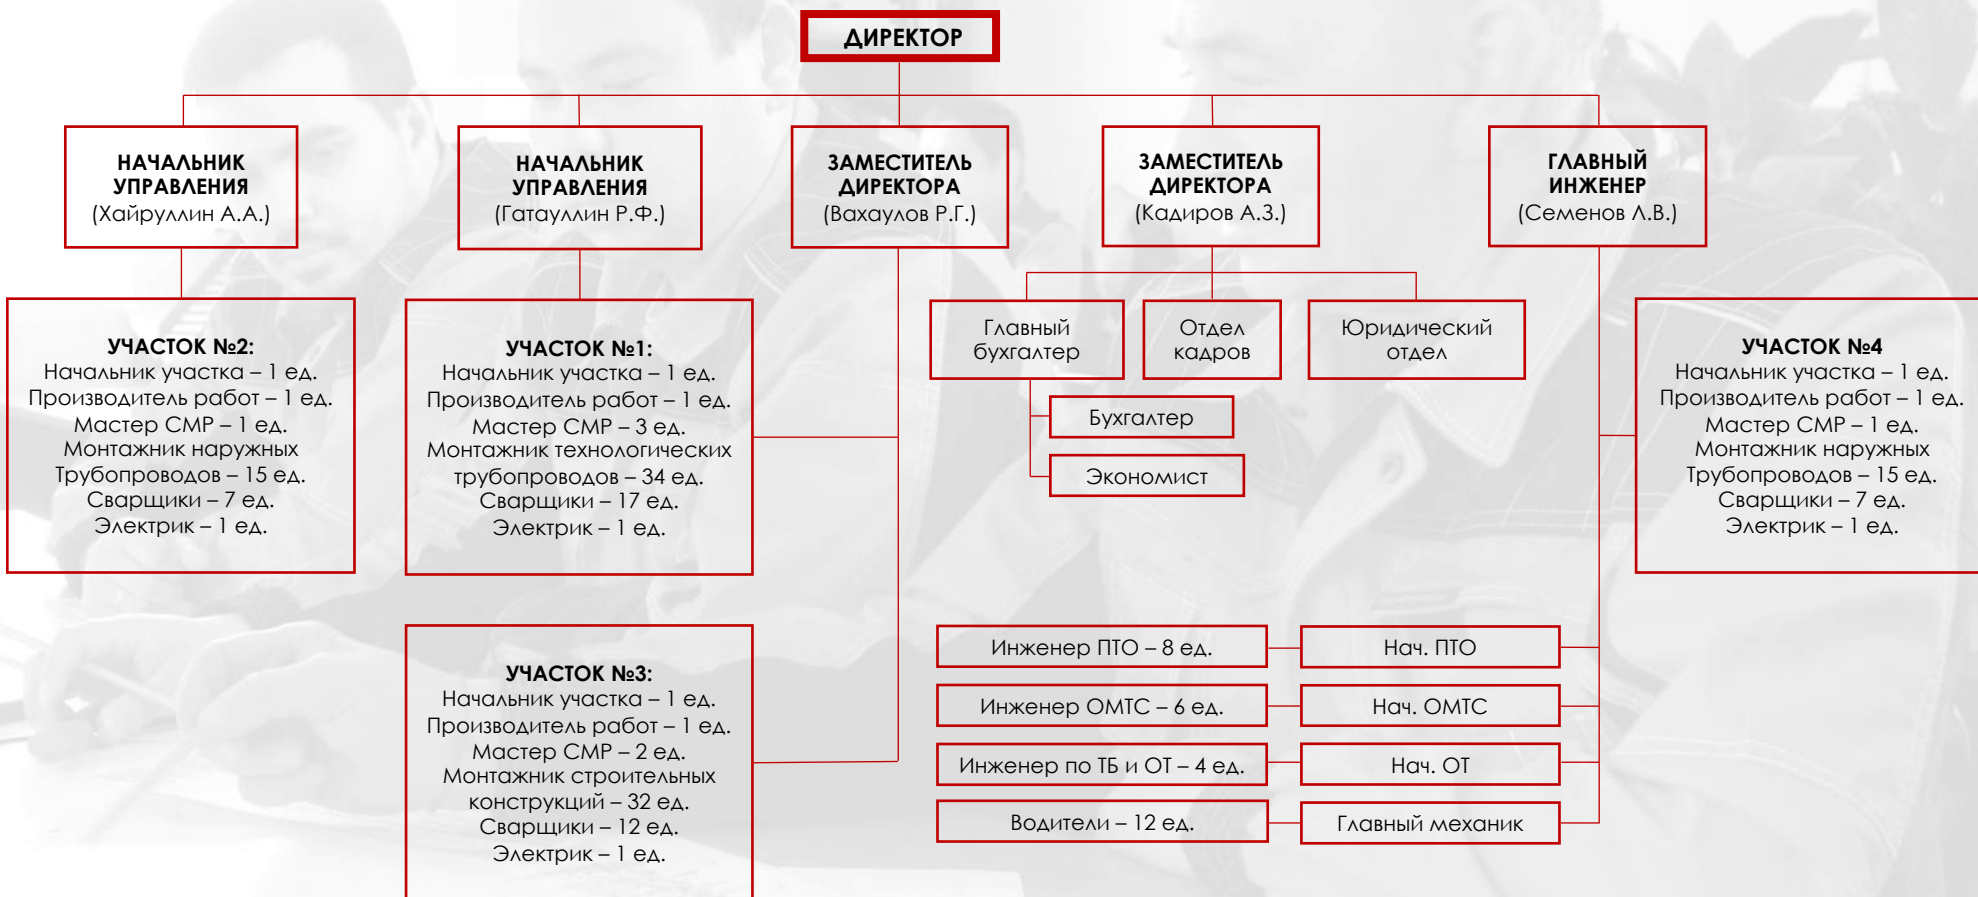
ДИРЕКТОР

НАЧАЛЬНИК УПРАВЛЕНИЯ
(Хайруллин А.А.)

НАЧАЛЬНИК УПРАВЛЕНИЯ
(Гатауллин Р.Ф.)

ЗАМЕСТИТЕЛЬ ДИРЕКТОРА
(Вахаулов Р.Г.)

ЗАМЕСТИТЕЛЬ ДИРЕКТОРА
(Кадиров А.З.)

ГЛАВНЫЙ ИНЖЕНЕР
(Семенов Л.В.)

УЧАСТОК №2:
Начальник участка – 1 ед.
Производитель работ – 1 ед.
Мастер СМР – 1 ед.
Монтажник наружных Трубопроводов – 15 ед.
Сварщики – 7 ед.
Электрик – 1 ед.

УЧАСТОК №1:
Начальник участка – 1 ед.
Производитель работ – 1 ед.
Мастер СМР – 3 ед.
Монтажник технологических трубопроводов – 34 ед.
Сварщики – 17 ед.
Электрик – 1 ед.

Главный бухгалтер

Отдел кадров

Юридический отдел

Бухгалтер

Экономист

УЧАСТОК №4
Начальник участка – 1 ед.
Производитель работ – 1 ед.
Мастер СМР – 1 ед.
Монтажник наружных Трубопроводов – 15 ед.
Сварщики – 7 ед.
Электрик – 1 ед.

УЧАСТОК №3:
Начальник участка – 1 ед.
Производитель работ – 1 ед.
Мастер СМР – 2 ед.
Монтажник строительных конструкций – 32 ед.
Сварщики – 12 ед.
Электрик – 1 ед.

Инженер ПТО – 8 ед.

Нач. ПТО

Инженер ОМТС – 6 ед.

Нач. ОМТС

Инженер по ТБ и ОТ – 4 ед.

Нач. ОТ

Водители – 12 ед.

Главный механик